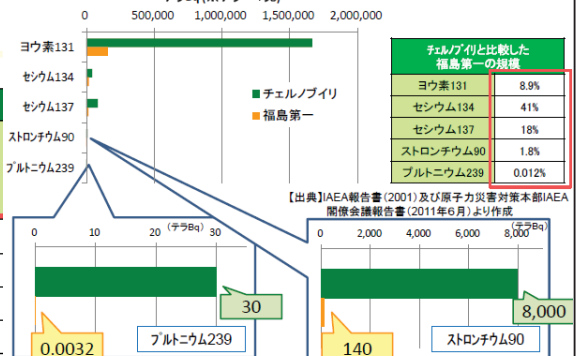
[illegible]
0 500,000 1,000,000 1,500,000 2,000,000

ヨウ素131
セシウム134
セシウム137
ストロンチウム90
プルトニウム239

チェルノブイリ
福島第一

| チェルノブイリと比較した福島第一の規模 | |
|---|---|
| ヨウ素131 | 8.9% |
| セシウム134 | 41% |
| セシウム137 | 18% |
| ストロンチウム90 | 1.8% |
| プルトニウム239 | 0.012% |

【出典】IAEA報告書(2001)及び原子力災害対策本部IAEA閣僚会議報告書(2011年6月)より作成

0 10 20 30 (テラBq)
30
0.0032
プルトニウム239

0 2,000 4,000 6,000 8,000 (テラBq)
8,000
140
ストロンチウム90